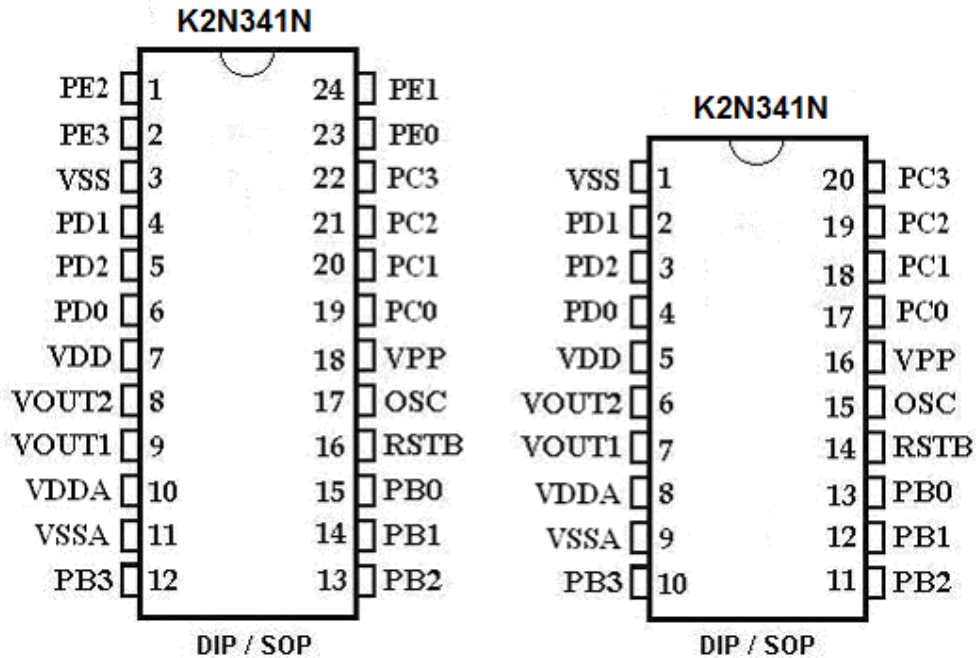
K2N341N

| | | | |
|---|---|---|---|
| PE2 | 1 | 24 | PE1 |
| PE3 | 2 | 23 | PE0 |
| VSS | 3 | 22 | PC3 |
| PD1 | 4 | 21 | PC2 |
| PD2 | 5 | 20 | PC1 |
| PD0 | 6 | 19 | PC0 |
| VDD | 7 | 18 | VPP |
| VOUT2 | 8 | 17 | OSC |
| VOUT1 | 9 | 16 | RSTB |
| VDDA | 10 | 15 | PB0 |
| VSSA | 11 | 14 | PB1 |
| PB3 | 12 | 13 | PB2 |

DIP / SOP

K2N341N

| | | | |
|---|---|---|---|
| VSS | 1 | 20 | PC3 |
| PD1 | 2 | 19 | PC2 |
| PD2 | 3 | 18 | PC1 |
| PD0 | 4 | 17 | PC0 |
| VDD | 5 | 16 | VPP |
| VOUT2 | 6 | 15 | OSC |
| VOUT1 | 7 | 14 | RSTB |
| VDDA | 8 | 13 | PB0 |
| VSSA | 9 | 12 | PB1 |
| PB3 | 10 | 11 | PB2 |

DIP / SOP